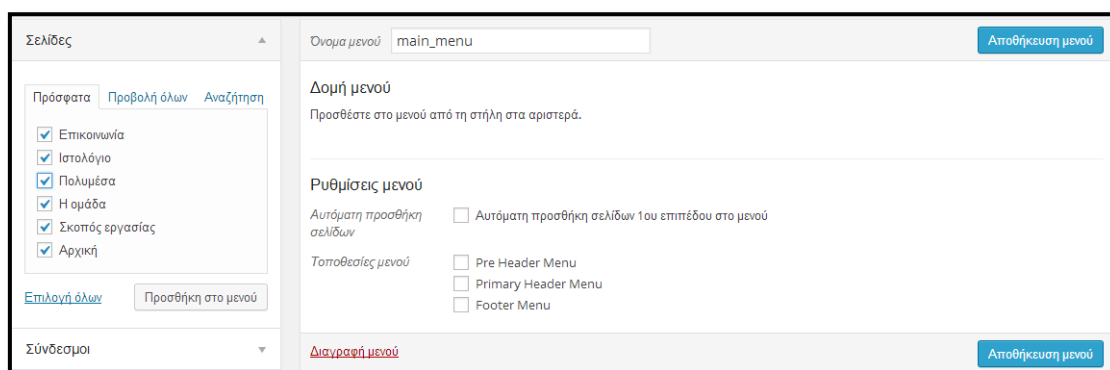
Σελίδες

Πρόσφατα Προβολή όλων Αναζήτηση

Επικοινωνία
Ιστολόγιο
Πολυμέσα
Η ομάδα
Σκοπός εργασίας
Αρχική

Επιλογή όλων
Προσθήκη στο μενού

Σύνδεσμοι

Όνομα μενού main_menu
Αποθήκευση μενού

Δομή μενού
Προσθέστε στο μενού από τη στήλη στα αριστερά.

Ρυθμίσεις μενού
Αυτόματη προσθήκη σελίδων
Αυτόματη προσθήκη σελίδων 1ου επιπέδου στο μενού
Τοποθεσίες μενού
Pre Header Menu
Primary Header Menu
Footer Menu

Διαγραφή μενού
Αποθήκευση μενού